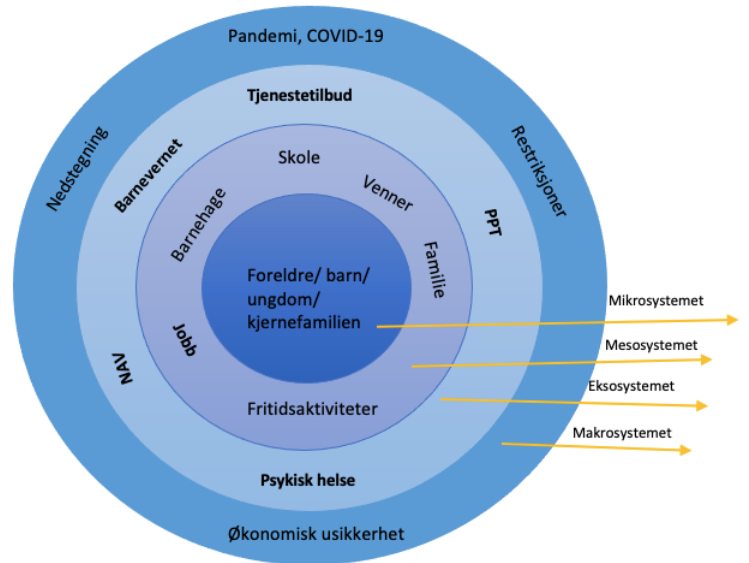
Pandemi, COVID-19

Nedstegning

Restriksjoner

Tjenestetilbud

Barnevernet

PPT

NAV

Psykisk helse

Skole

Barnehage

Venner

Familie

Jobb

Fritidsaktiviteter

Foreldre/ barn/ ungdom/ kjernefamilien

Mikrosystemet

Mesosystemet

Eksosystemet

Makrosystemet

Økonomisk usikkerhet